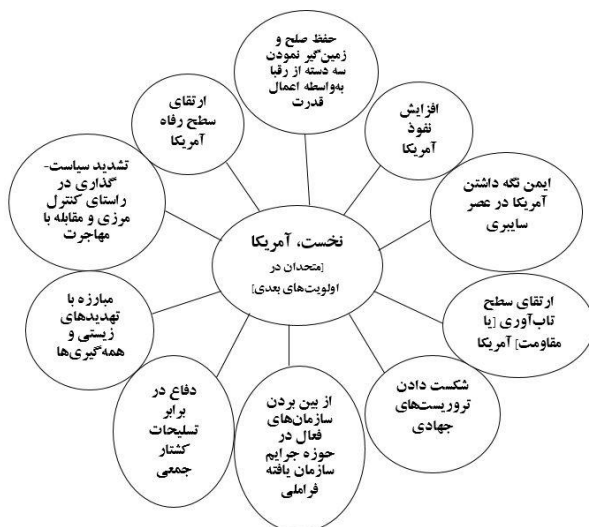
نخست، آمریکا
[متحدان در اولویت‌های بعدی]

حفظ صلح و زمین‌گیر نمودن سه دسته از رقبا بواسطه اعمال قدرت

افزایش نفوذ آمریکا

ایمن نگه داشتن آمریکا در عصر سایبری

ارتقای سطح تاب‌آوری [یا مقاومت] آمریکا

شکست دادن تروریست‌های جهادی

از بین بردن سازمان‌های فعال در حوزه جرایم سازمان یافته فراملی

دفاع در برابر تسلیحات کشتار جمعی

مبارزه با تهدیدهای زیستی و همه‌گیری‌ها

تشدید سیاست‌گذاری در راستای کنترل مرزی و مقابله با مهاجرت

ارتقای سطح رفاه آمریکا